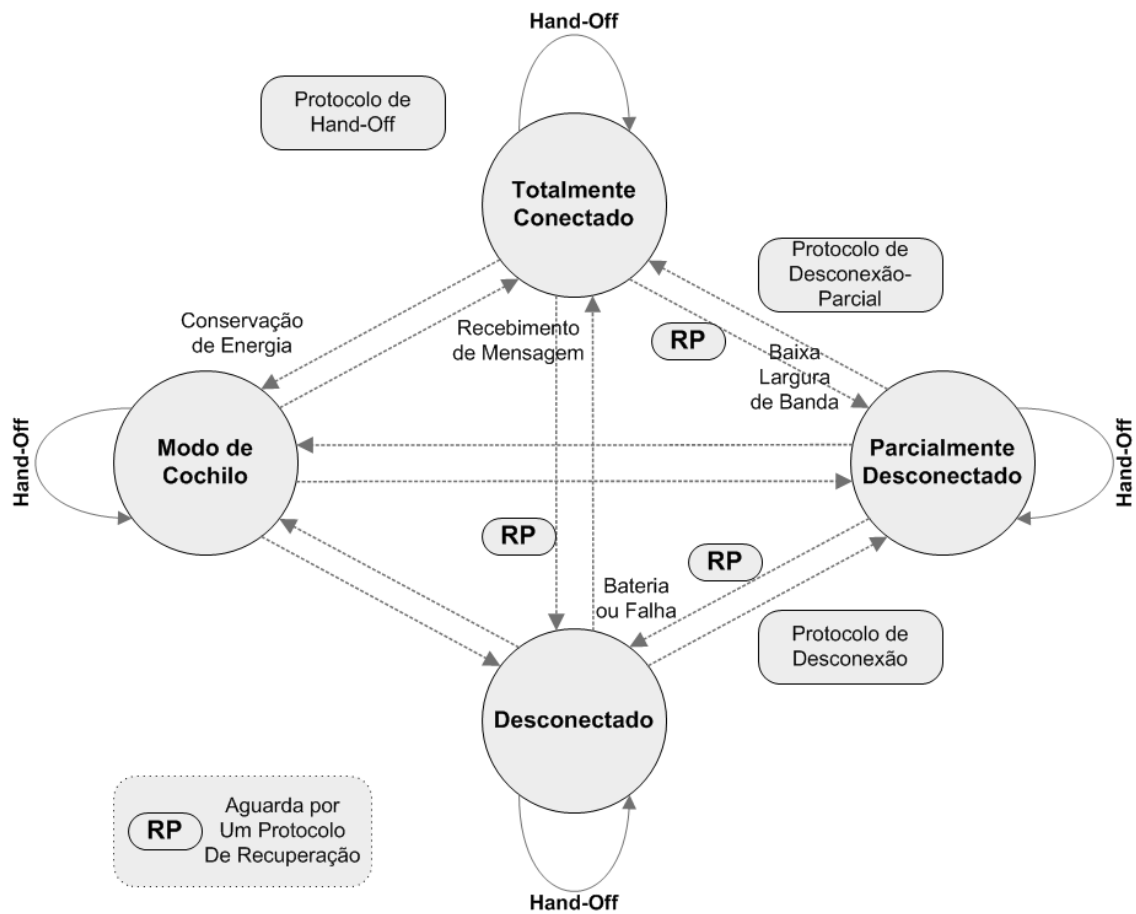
Hand-Off

Protocolo de Hand-Off

Totalmente Conectado

Protocolo de Desconexão-Parcial

Conservação de Energia

Recebimento de Mensagem

RP

Baixa Largura de Banda

Hand-Off

Modo de Cochilo

Parcialmente Desconectado

Hand-Off

RP

RP

Bateria ou Falha

Protocolo de Desconexão

Desconectado

RP

Aguarda por Um Protocolo De Recuperação

Hand-Off